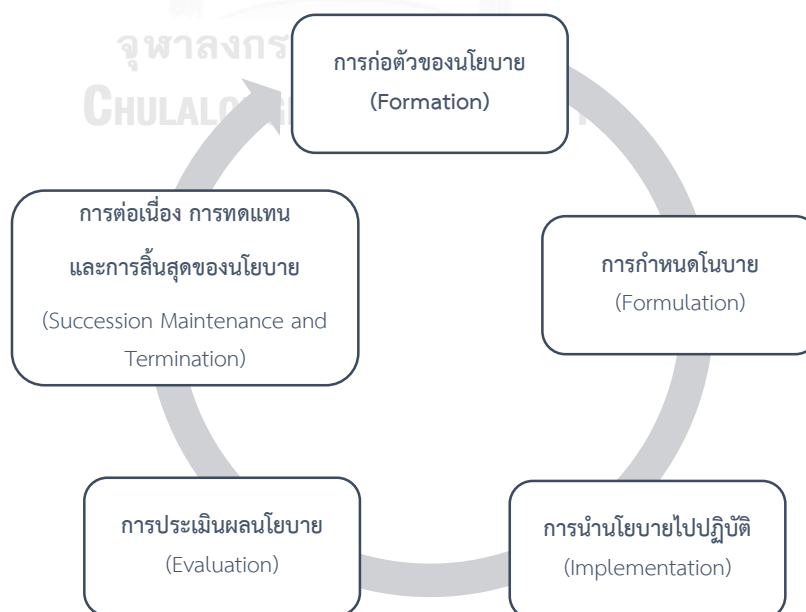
จุฬาลงกร
CHULALO

การก่อตัวของนโยบาย
(Formation)

การกำหนดโนบาย
(Formulation)

การนำนโยบายไปปฏิบัติ
(Implementation)

การประเมินผลนโยบาย
(Evaluation)

การต่อเนื่อง การทดแทน
และการสิ้นสุดของนโยบาย
(Succession Maintenance and Termination)